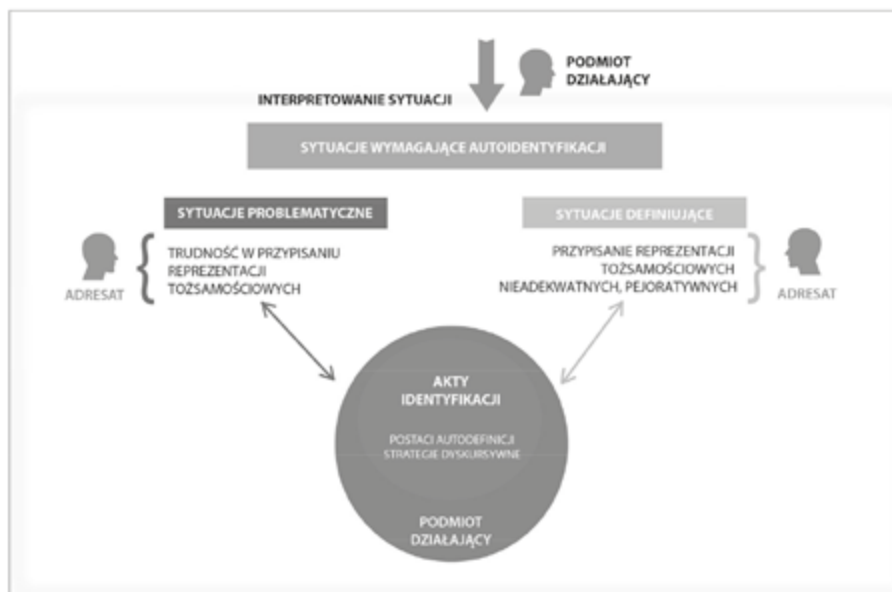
PODMIOT DZIAŁAJĄCY

INTERPRETOWANIE SYTUACJI

SYTUACJE WYMAGAJĄCE AUTOIDENTYFIKACJI

SYTUACJE PROBLEMATYCZNE

SYTUACJE DEFINIUJĄCE

ADRESAT

TRUDNOŚĆ W PRZYPISANIU REPREZENTACJI TOŻSAMOŚCIOWYCH

PRZYPISANIE REPREZENTACJI TOŻSAMOŚCIOWYCH NIEADEKWATNYCH, PEJORATYWNYCH

ADRESAT

AKTY IDENTYFIKACJI

POSTACI AUTODEFINICJI
STRATEGIE DYSKURSYWNE

PODMIOT DZIAŁAJĄCY